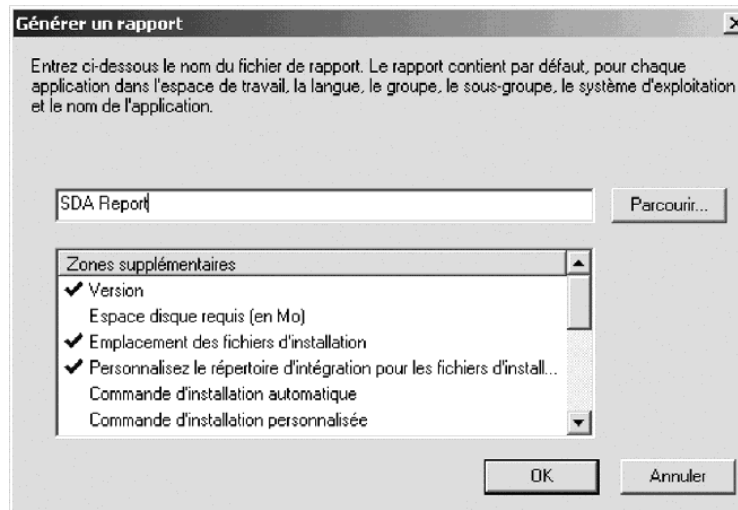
Générer un rapport

Entrez ci-dessous le nom du fichier de rapport. Le rapport contient par défaut, pour chaque application dans l'espace de travail, la langue, le groupe, le sous-groupe, le système d'exploitation et le nom de l'application.

SDA Report

Parcourir...

Zones supplémentaires
✔ Version
Espace disque requis (en Mo)
✔ Emplacement des fichiers d'installation
✔ Personnalisez le répertoire d'intégration pour les fichiers d'install...
Commande d'installation automatique
Commande d'installation personnalisée

OK

Annuler